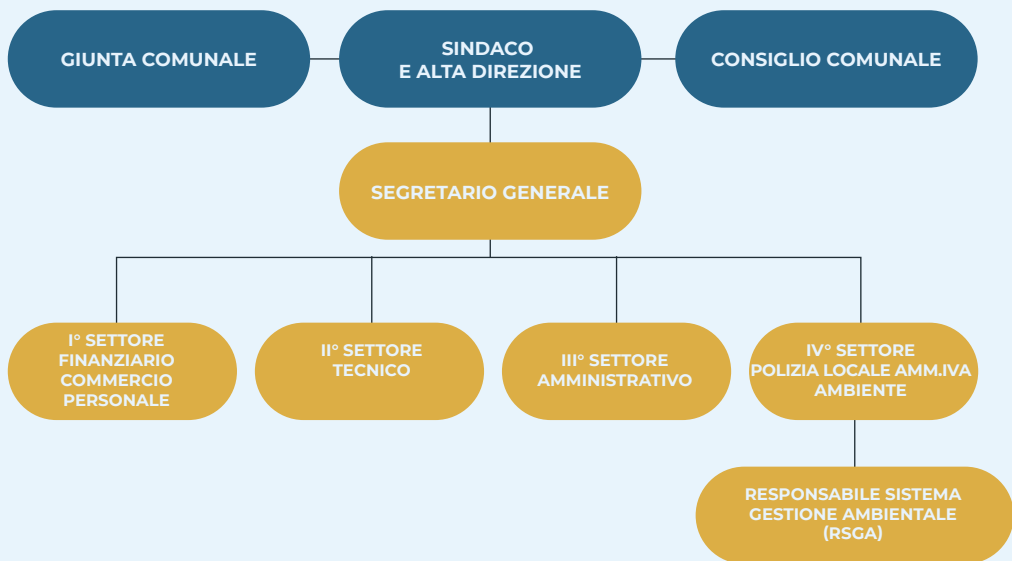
GIUNTA COMUNALE

SINDACO
E ALTA DIREZIONE

CONSIGLIO COMUNALE

SEGRETARIO GENERALE

I° SETTORE
FINANZIARIO
COMMERCIO
PERSONALE

II° SETTORE
TECNICO

III° SETTORE
AMMINISTRATIVO

IV° SETTORE
POLIZIA LOCALE AMM.IVA
AMBIENTE

RESPONSABILE SISTEMA
GESTIONE AMBIENTALE
(RSGA)